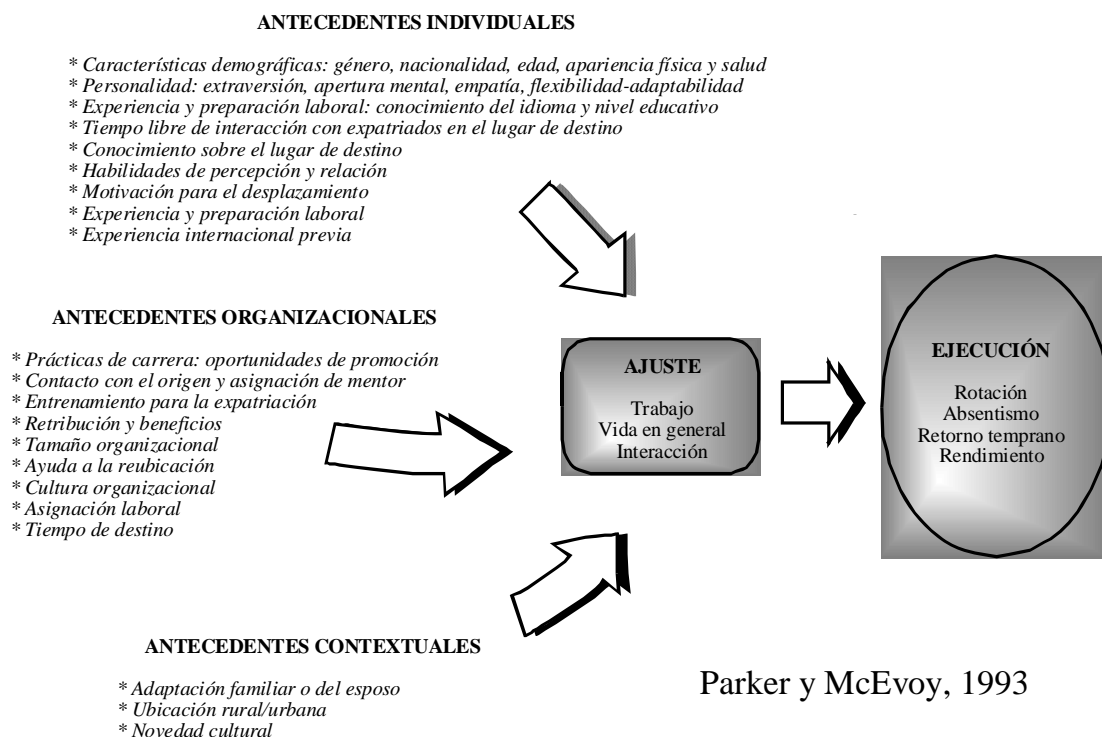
ANTECEDENTES INDIVIDUALES

* Características demográficas: género, nacionalidad, edad, apariencia física y salud
* Personalidad: extraversión, apertura mental, empatía, flexibilidad-adaptabilidad
* Experiencia y preparación laboral: conocimiento del idioma y nivel educativo
* Tiempo libre de interacción con expatriados en el lugar de destino
* Conocimiento sobre el lugar de destino
* Habilidades de percepción y relación
* Motivación para el desplazamiento
* Experiencia y preparación laboral
* Experiencia internacional previa

ANTECEDENTES ORGANIZACIONALES

* Prácticas de carrera: oportunidades de promoción
* Contacto con el origen y asignación de mentor
* Entrenamiento para la expatriación
* Retribución y beneficios
* Tamaño organizacional
* Ayuda a la reubicación
* Cultura organizacional
* Asignación laboral
* Tiempo de destino

AJUSTE

Trabajo
Vida en general
Interacción

EJECUCIÓN

Rotación
Absentismo
Retorno temprano
Rendimiento

ANTECEDENTES CONTEXTUALES

* Adaptación familiar o del esposo
* Ubicación rural/urbana
* Novedad cultural

Parker y McEvoy, 1993